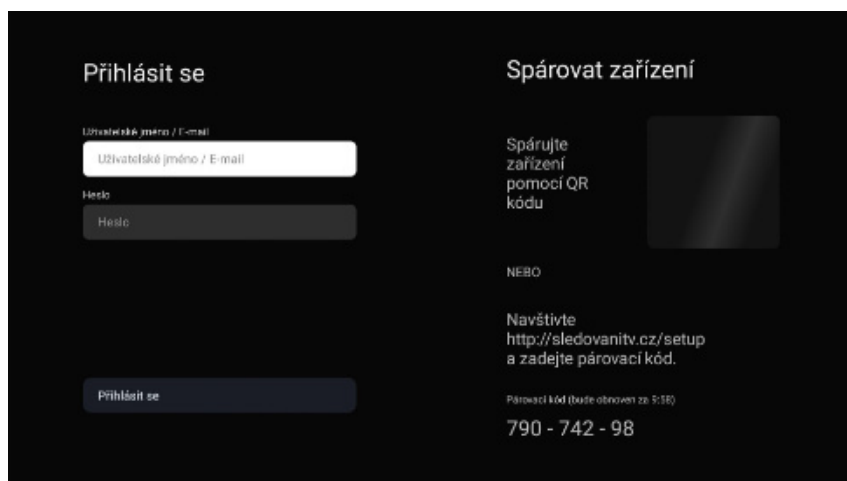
Přihlásit se

Uživatelské jméno / E-mail

Uživatelské jméno / E-mail

Heslo

Heslo

Přihlásit se

Spárovat zařízení

Spárujte zařízení pomocí QR kódu

NEBO

Navštivte http://sledovanitv.cz/setup a zadejte párovací kód.

Párovací kód (bude obnoven za 9:58)

790 - 742 - 98